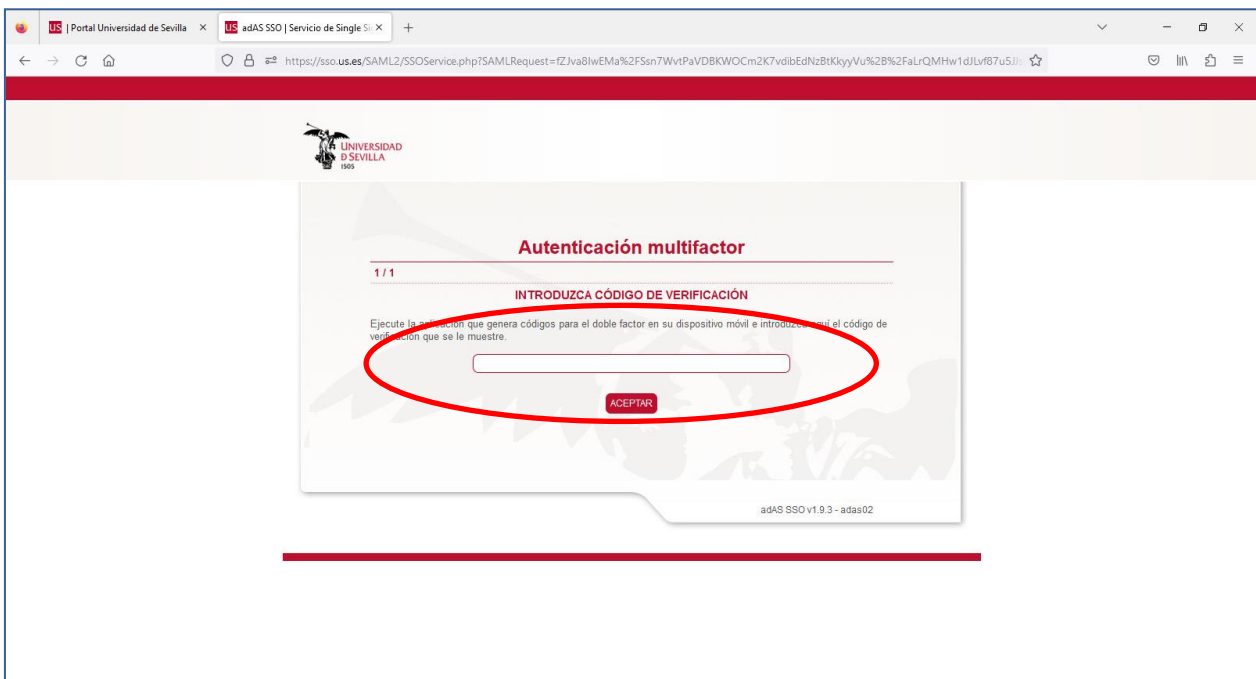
US | Portal Universidad de Sevilla ×
US adAS SSO | Servicio de Single Si ×
+

https://sso.us.es/SAML2/SSOService.php?SAMLRequest=fZJva8lwEMa%2FSsn7WvtPaVDBKWOCm2K7vdibEdNzBtKkyyVu%2B%2FaLrQMHw1dJLvf87u5J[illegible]

UNIVERSIDAD DE SEVILLA
1505

Autenticación multifactor

1 / 1

INTRODUZCA CÓDIGO DE VERIFICACIÓN

Ejecute la aplicación que genera códigos para el doble factor en su dispositivo móvil e introduzca aquí el código de verificación que se le muestre.

ACEPTAR

adAS SSO v1.9.3 - adas02